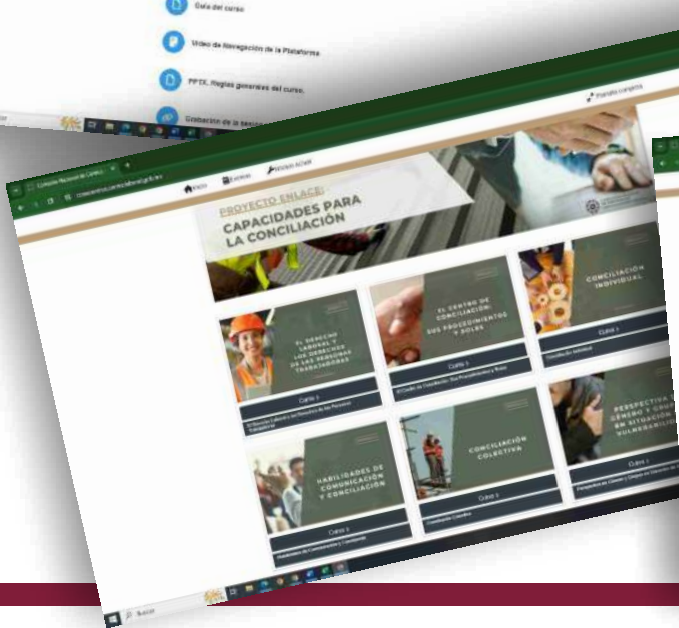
Guía del curso

Video de Navegación de la Plataforma

PPTX. Reglas generales del curso.

Grabación de la sesión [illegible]

Pantalla completa

Inicio

Eventos

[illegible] ACTIVE

PROYECTO ENLACE:
CAPACIDADES PARA LA CONCILIACIÓN

EL DERECHO LABORAL Y LOS DERECHOS DE LAS PERSONAS TRABAJADORAS

Curso 1

El Derecho Laboral y los Derechos de las Personas Trabajadoras

EL CENTRO DE CONCILIACIÓN: SUS PROCEDIMIENTOS Y ROLES

Curso 1

El Centro de Conciliación: Sus Procedimientos y Roles

CONCILIACIÓN INDIVIDUAL

Curso 1

Conciliación Individual

HABILIDADES DE COMUNICACIÓN Y CONCILIACIÓN

Curso 1

Habilidades de Comunicación y Conciliación

CONCILIACIÓN COLECTIVA

Curso 1

Conciliación Colectiva

PERSPECTIVA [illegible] GÉNERO Y GRUP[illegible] EN SITUACIÓN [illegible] VULNERABILI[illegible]

Curso 1

Perspectiva de Género y Grupos en Situación de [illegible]

Buscar